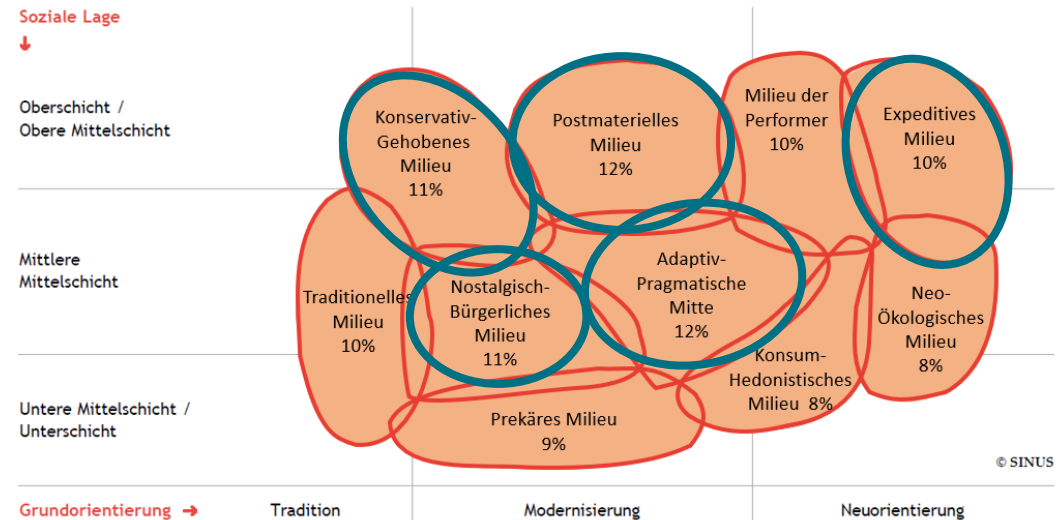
Soziale Lage
↓

Oberschicht / Obere Mittelschicht

Mittlere Mittelschicht

Untere Mittelschicht / Unterschicht

Konservativ-Gehobenes Milieu 11%

Postmaterielles Milieu 12%

Milieu der Performer 10%

Expeditives Milieu 10%

Traditionelles Milieu 10%

Nostalgisch-Bürgerliches Milieu 11%

Adaptiv-Pragmatische Mitte 12%

Neo-Ökologisches Milieu 8%

Konsum-Hedonistisches Milieu 8%

Prekäres Milieu 9%

© SINUS

Grundorientierung →

Tradition

Modernisierung

Neuorientierung